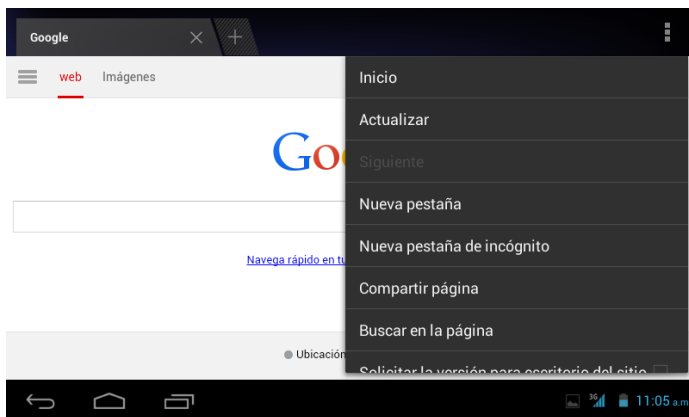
Google

web Imágenes

Goo

Navega rápido en tu

Ubicación

Inicio

Actualizar

Siguiente

Nueva pestaña

Nueva pestaña de incógnito

Compartir página

Buscar en la página

Solicitar la versión para escritorio del sitio

3G 11:05 a.m